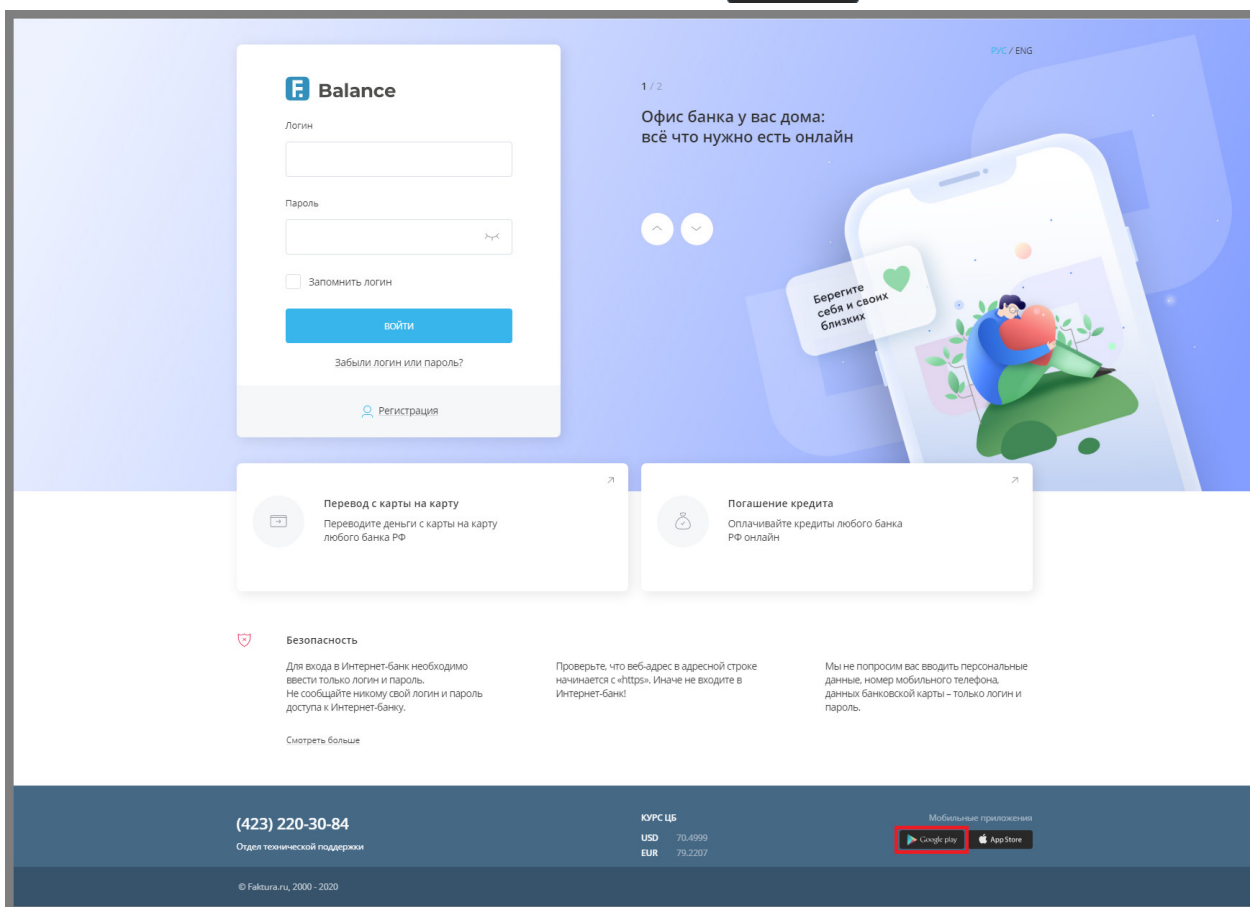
Balance

Логин

Пароль

Запомнить логин

ВОЙТИ

Забыли логин или пароль?

Регистрация

РУС / ENG

1 / 2

Офис банка у вас дома: всё что нужно есть онлайн

Берегите себя и своих близких

Перевод с карты на карту
Переводите деньги с карты на карту любого банка РФ

Погашение кредита
Оплачивайте кредиты любого банка РФ онлайн

Безопасность

Для входа в Интернет-банк необходимо ввести только логин и пароль.
Не сообщайте никому свой логин и пароль доступа к Интернет-банку.

Смотреть больше

Проверьте, что веб-адрес в адресной строке начинается с «https». Иначе не входите в Интернет-банк!

Мы не попросим вас вводить персональные данные, номер мобильного телефона, данных банковской карты – только логин и пароль.

(423) 220-30-84
Отдел технической поддержки

КУРС ЦБ
USD 70.4999
EUR 79.2207

Мобильные приложения
Google play
App Store

© Faktura.ru, 2000 - 2020